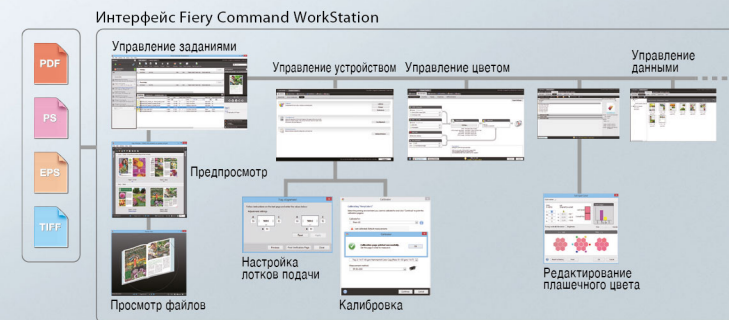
Интерфейс Fiery Command WorkStation

PDF

PS

EPS

TIFF

Управление заданиями

Управление устройством

Управление цветом

Управление данными

Предпросмотр

Настройка лотков подачи

Калибровка

Редактирование плашечного цвета

Просмотр файлов